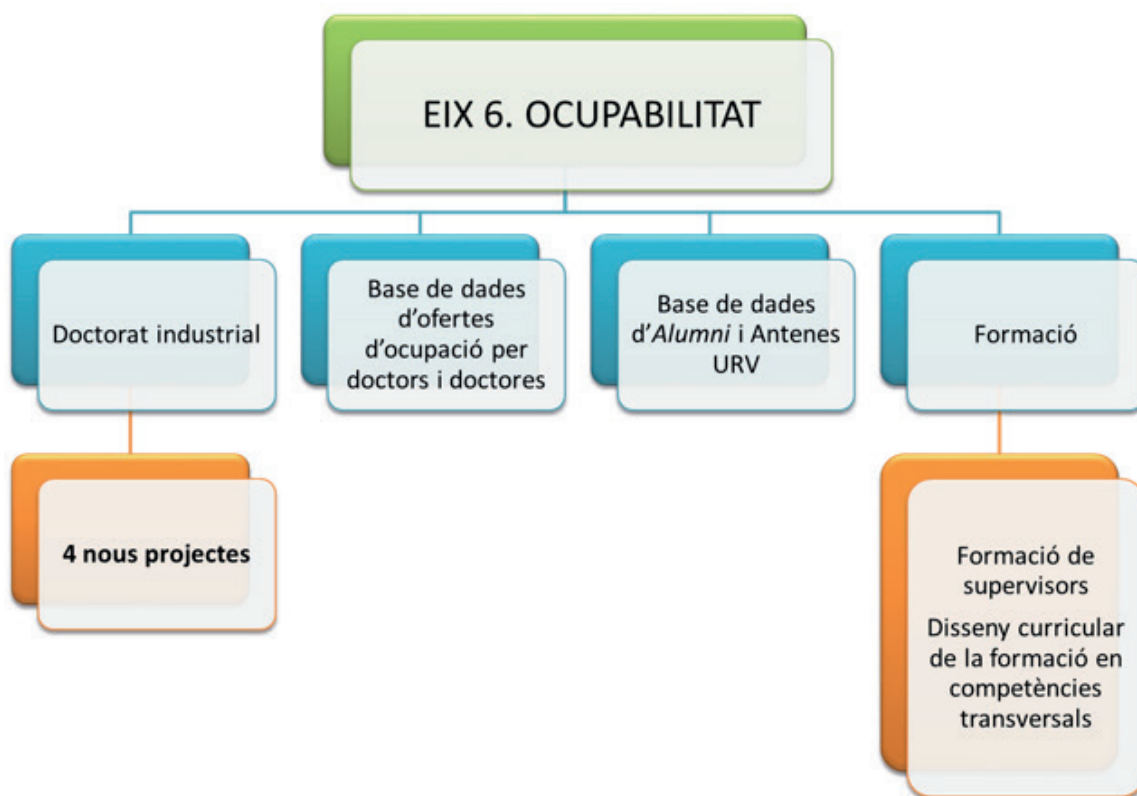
EIX 6. OCUPABILITAT

Doctorat industrial

Base de dades d'ofertes d'ocupació per doctors i doctores

Base de dades d'*Alumni* i Antenes URV

Formació

**4 nous projectes**

Formació de supervisors

Disseny curricular de la formació en competències transversals